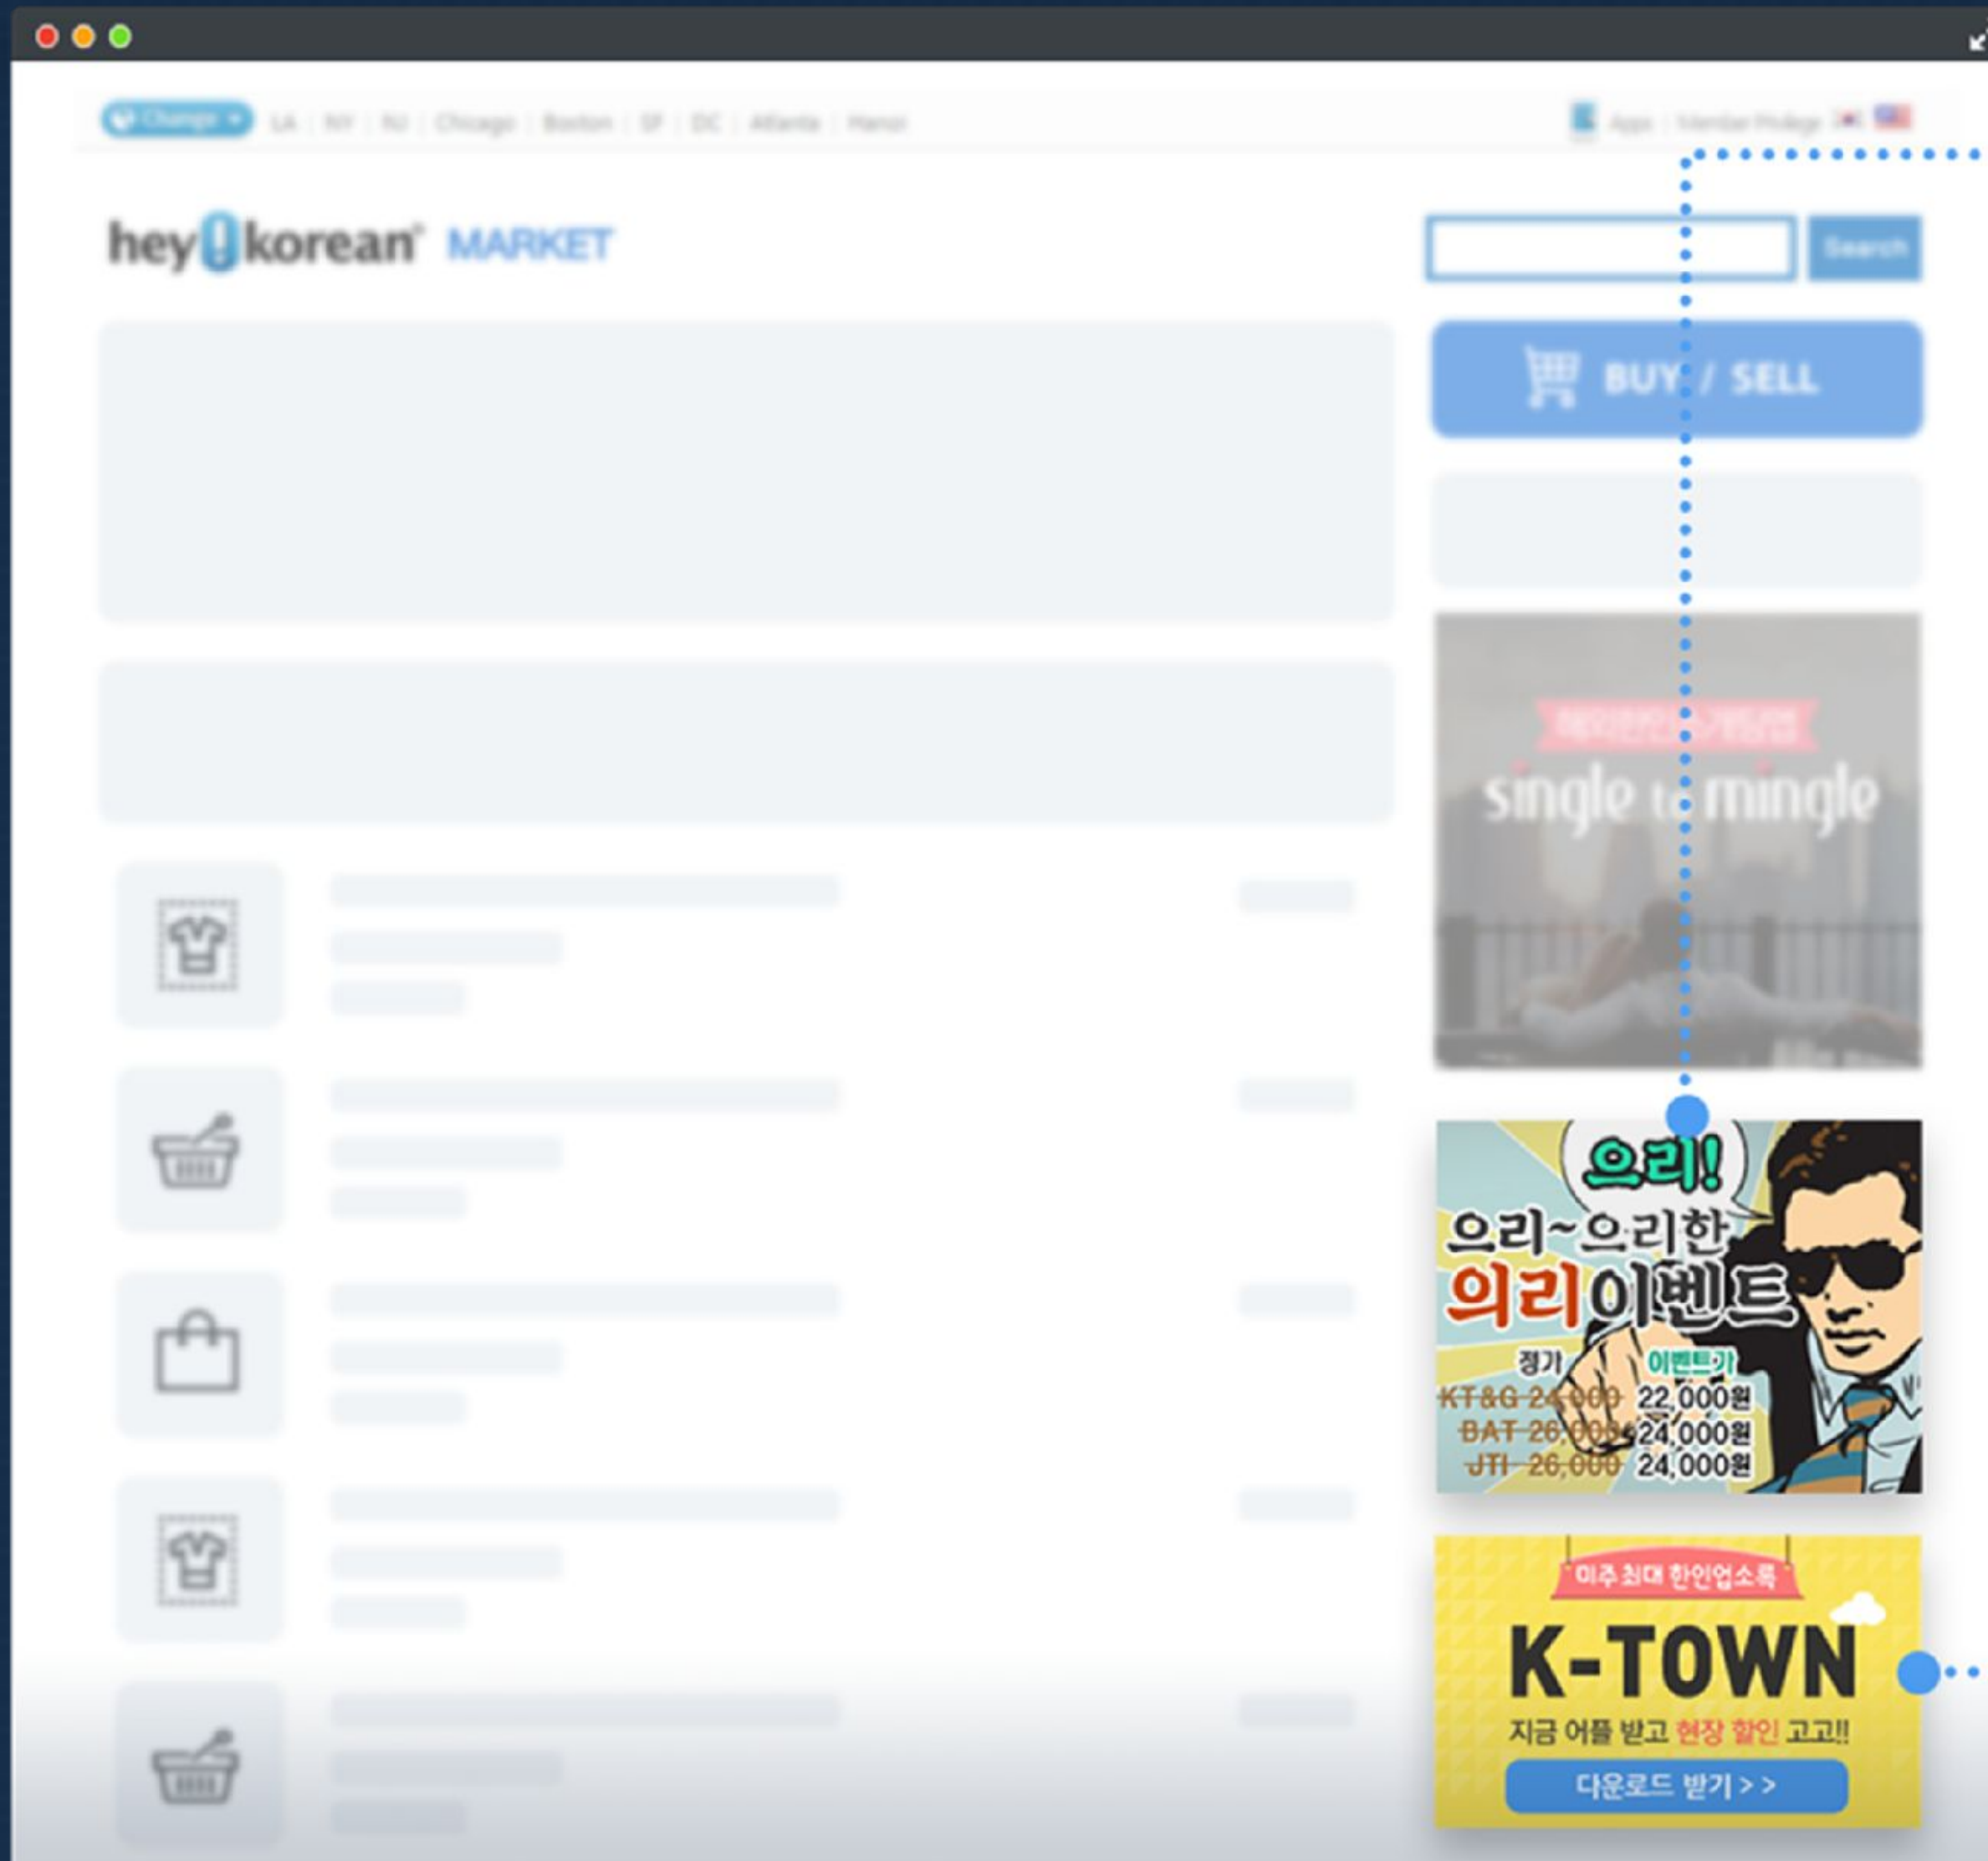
Change LA | NY | NJ | Chicago | Boston | SF | DC | Atlanta | Hanoi

Apps | Member Privilege

hey!korean MARKET

Search

BUY / SELL

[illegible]

single to mingle

으리!

으리~으리한 의리이벤트

정가 이벤트가

KT&G 24,000 22,000원

BAT 26,000 24,000원

JTI 26,000 24,000원

미주최대 한인업소록

K-TOWN

지금 어플 받고 현장 할인 고고!!

다운로드 받기 > >